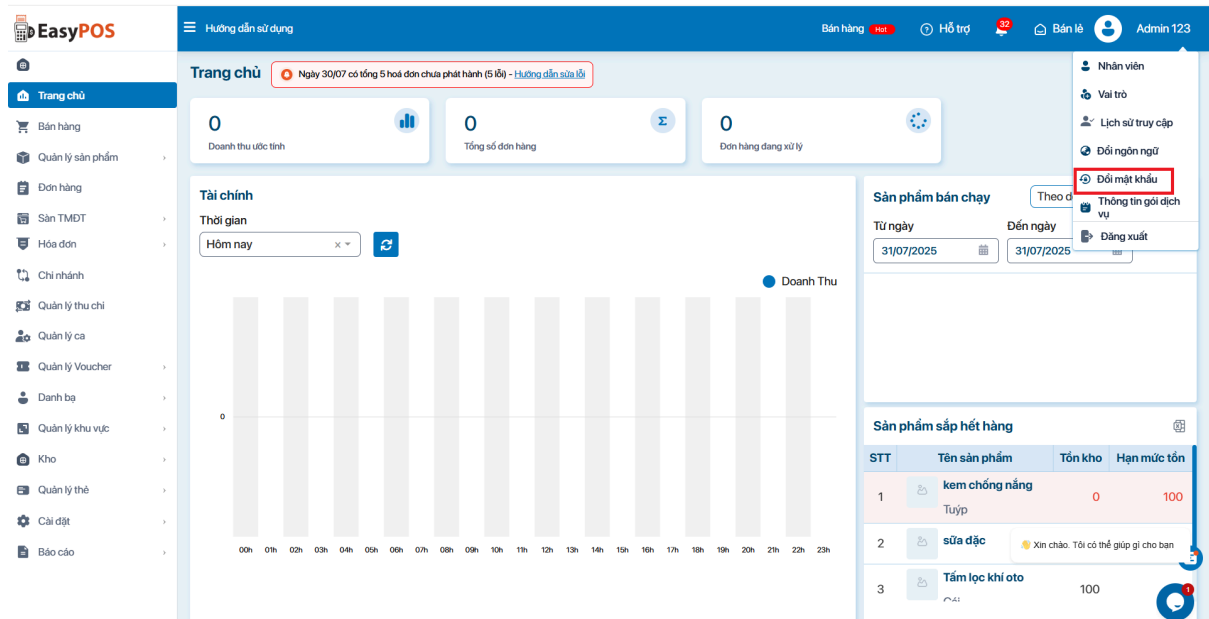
EasyPOS

Hướng dẫn sử dụng

Bán hàng Hot

Hỗ trợ

32

Bán lẻ

Admin 123

Trang chủ

Bán hàng

Quản lý sản phẩm

Đơn hàng

Sàn TMĐT

Hóa đơn

Chi nhánh

Quản lý thu chi

Quản lý ca

Quản lý Voucher

Danh bạ

Quản lý khu vực

Kho

Quản lý thẻ

Cài đặt

Báo cáo

Trang chủ

Ngày 30/07 có tổng 5 hoá đơn chưa phát hành (5 lỗi) - Hướng dẫn sửa lỗi

0
Doanh thu ước tính

0
Tổng số đơn hàng

0
Đơn hàng đang xử lý

Tài chính

Thời gian

Hôm nay

Doanh Thu

0

00h 01h 02h 03h 04h 05h 06h 07h 08h 09h 10h 11h 12h 13h 14h 15h 16h 17h 18h 19h 20h 21h 22h 23h

Sản phẩm bán chạy

Theo d

Từ ngày

31/07/2025

Đến ngày

31/07/2025

Nhân viên

Vai trò

Lịch sử truy cập

Đổi ngôn ngữ

Đổi mật khẩu

Thông tin gói dịch vụ

Đăng xuất

Sản phẩm sắp hết hàng

| STT | Tên sản phẩm | Tồn kho | Hạn mức tồn |
|---|---|---|---|
| 1 | kem chống nắng Tuýp | 0 | 100 |
| 2 | sữa đặc | | |
| 3 | Tấm lọc khí oto Cái | 100 | |

👋 Xin chào. Tôi có thể giúp gì cho bạn

1